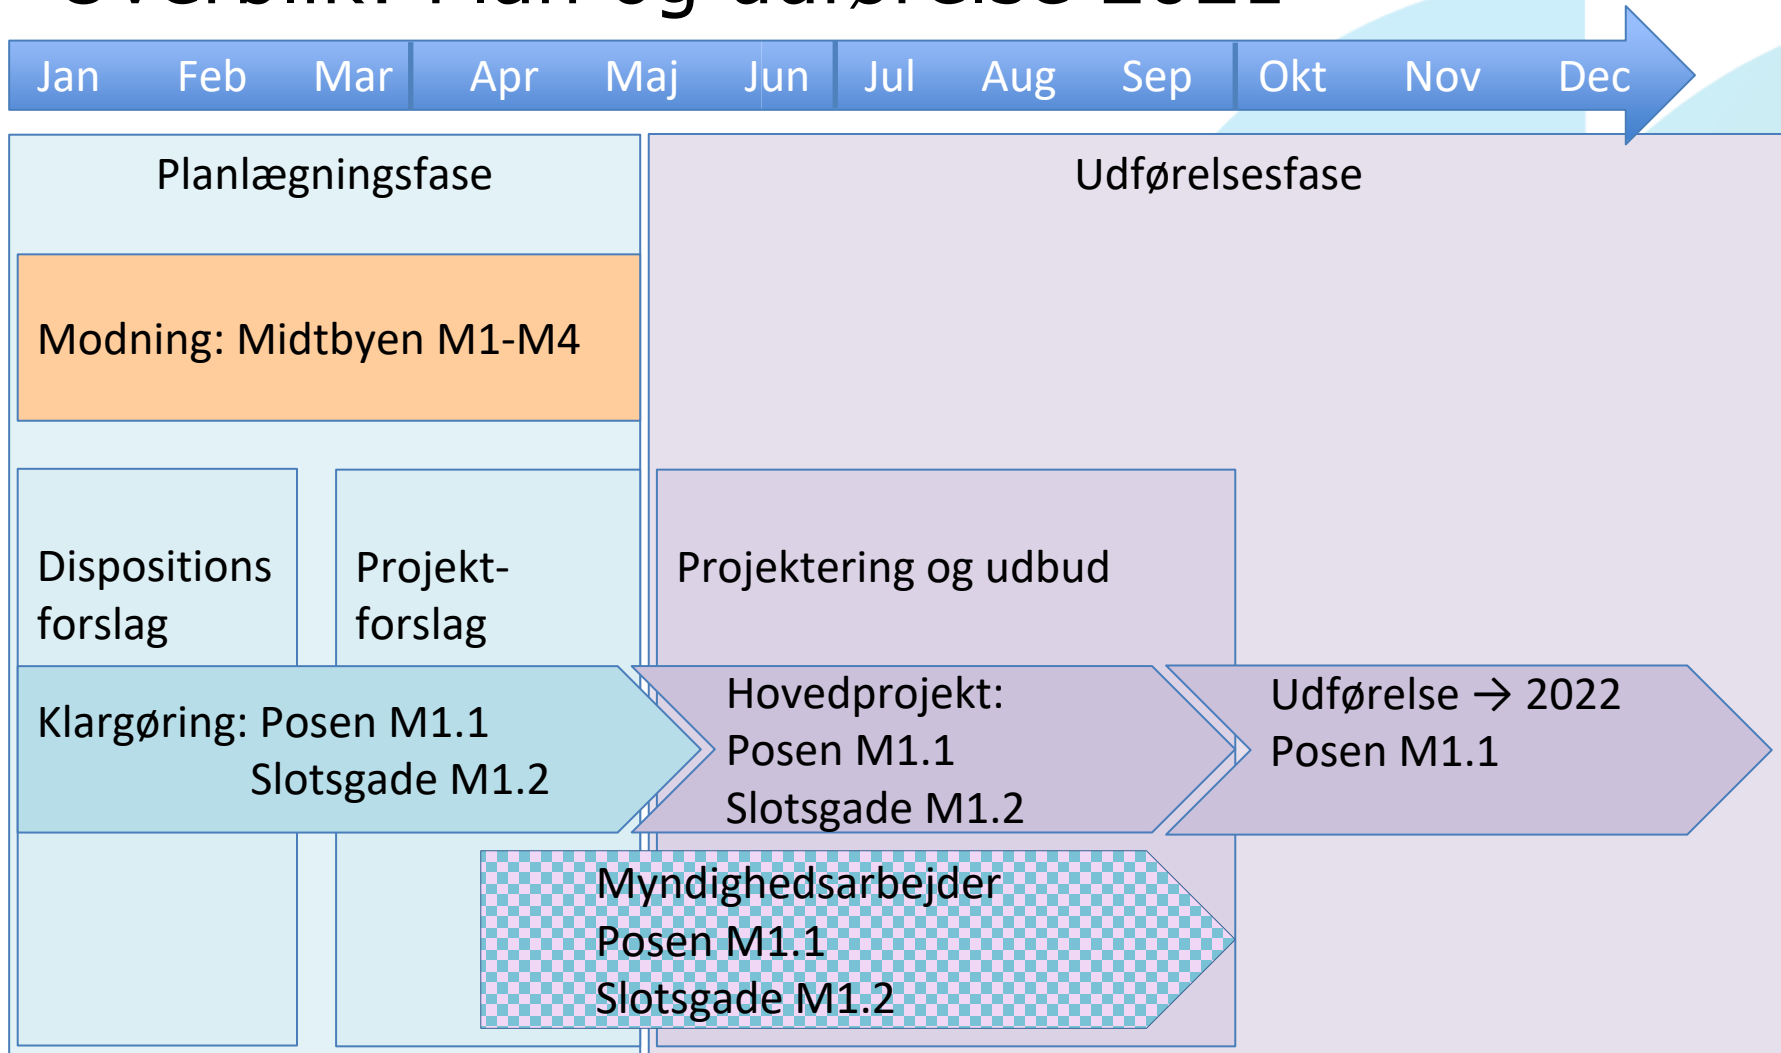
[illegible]

Jan Feb Mar Apr Maj Jun Jul Aug Sep Okt Nov Dec

Planlægningsfase

Udførelsesfase

Modning: Midtbyen M1-M4

Dispositions forslag

Projekt-forslag

Projektering og udbud

Klargøring: Posen M1.1
Slotsgade M1.2

Hovedprojekt:
Posen M1.1
Slotsgade M1.2

Udførelse → 2022
Posen M1.1

Myndighedsarbejder
Posen M1.1
Slotsgade M1.2